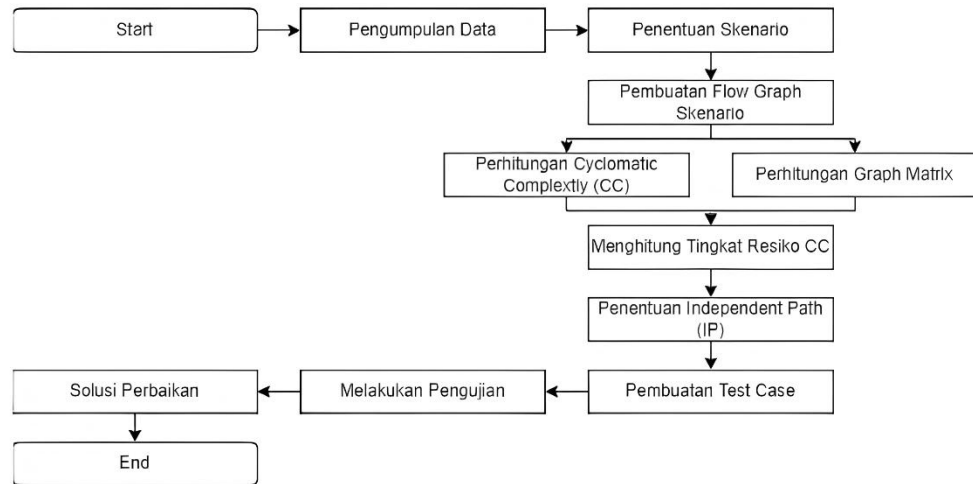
Start

Pengumpulan Data

Penentuan Skenario

Pembuatan Flow Graph Skenario

Perhitungan Cyclomatic Complextly (CC)

Perhitungan Graph Matrix

Menghitung Tingkat Resiko CC

Penentuan Independent Path (IP)

Pembuatan Test Case

Melakukan Pengujian

Solusi Perbaikan

End